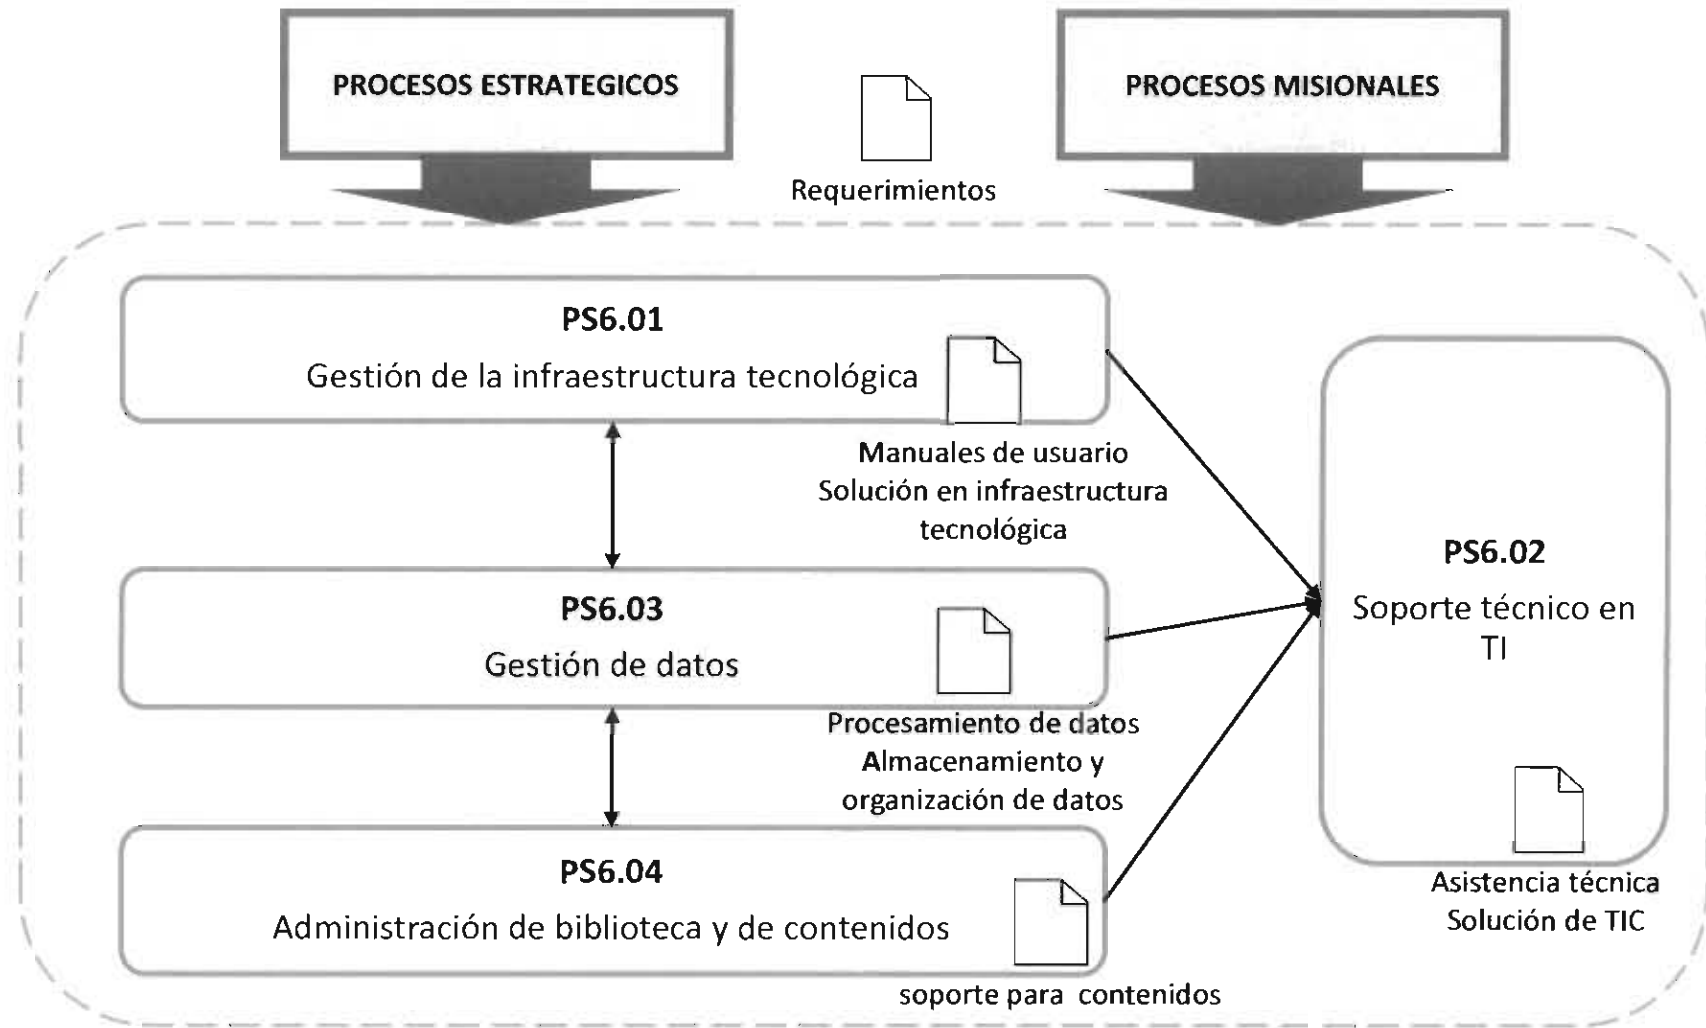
PROCESOS ESTRATEGICOS

Requerimientos

PROCESOS MISIONALES

PS6.01
Gestión de la infraestructura tecnológica

Manuales de usuario
Solución en infraestructura tecnológica

PS6.03
Gestión de datos

Procesamiento de datos
Almacenamiento y organización de datos

PS6.04
Administración de biblioteca y de contenidos

soporte para contenidos

PS6.02
Soporte técnico en TI

Asistencia técnica
Solución de TIC